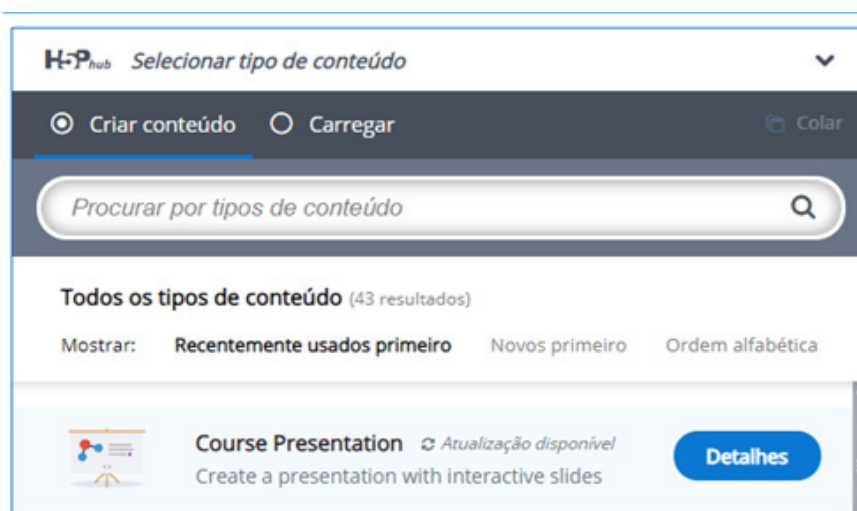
H5P hub Selecionar tipo de conteúdo

Criar conteúdo Carregar Colar

Procurar por tipos de conteúdo

Todos os tipos de conteúdo (43 resultados)

Mostrar: Recentemente usados primeiro Novos primeiro Ordem alfabética

Course Presentation Atualização disponível
Create a presentation with interactive slides
Detalhes